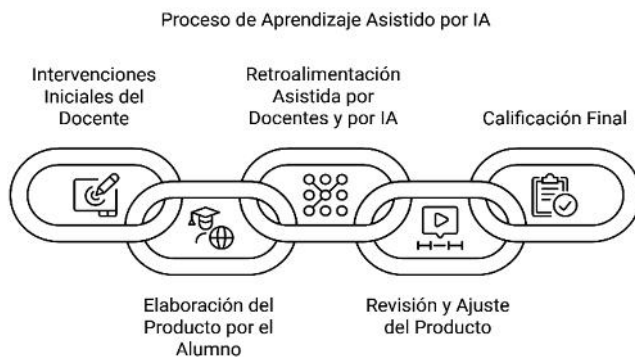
Proceso de Aprendizaje Asistido por IA

Intervenciones Iniciales del Docente

Retroalimentación Asistida por Docentes y por IA

Calificación Final

Elaboración del Producto por el Alumno

Revisión y Ajuste del Producto